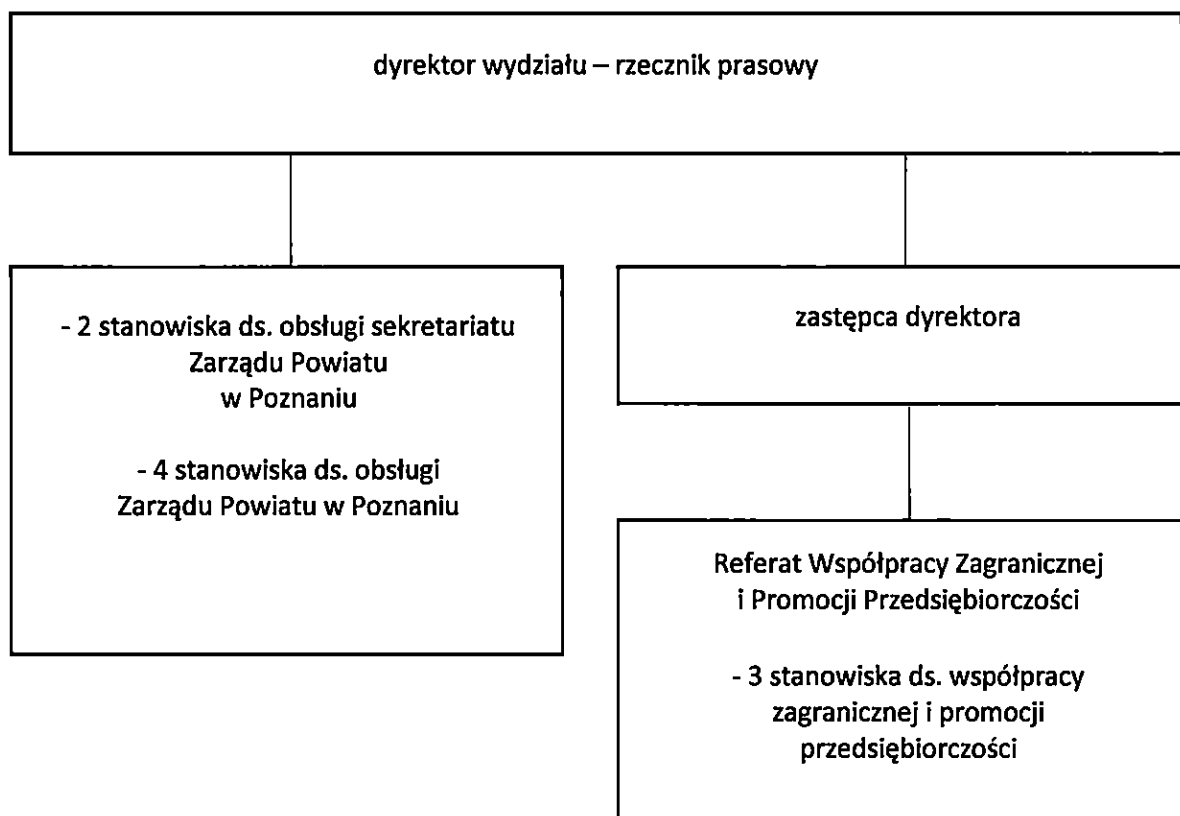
dyrektor wydziału – rzecznik prasowy

- 2 stanowiska ds. obsługi sekretariatu Zarządu Powiatu w Poznaniu

- 4 stanowiska ds. obsługi Zarządu Powiatu w Poznaniu

zastępca dyrektora

Referat Współpracy Zagranicznej i Promocji Przedsiębiorczości

- 3 stanowiska ds. współpracy zagranicznej i promocji przedsiębiorczości